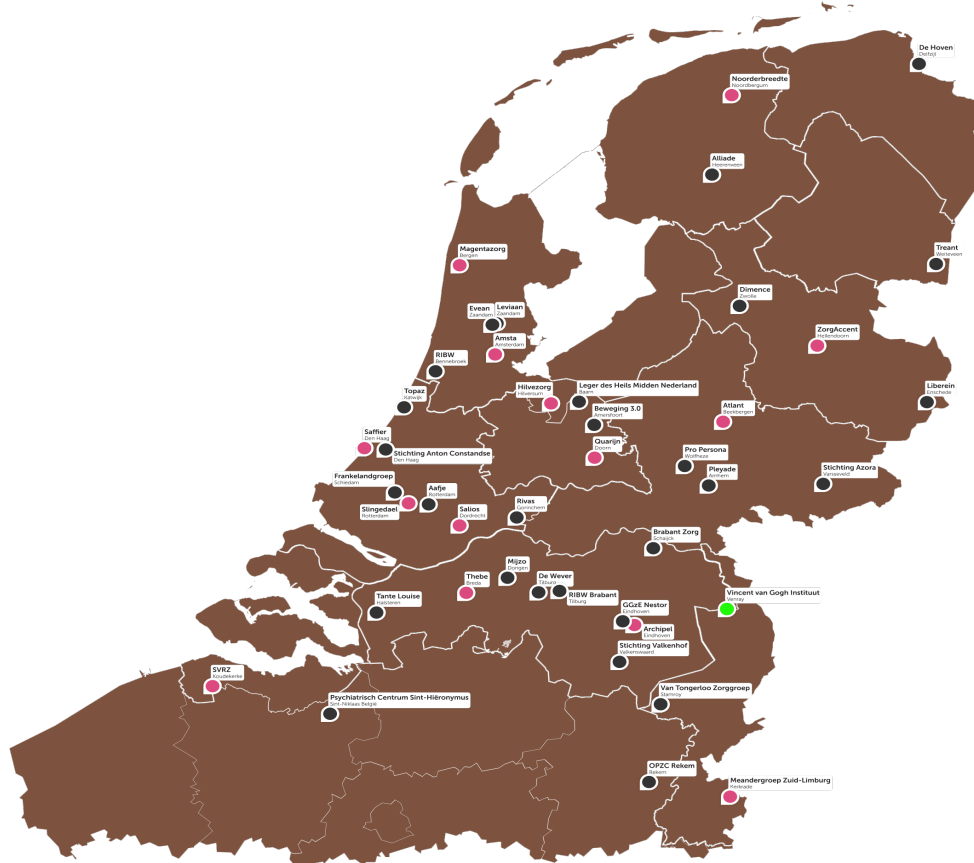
De Hoven
Delfzijl

Noorderbreedte
Noordbergum

Alliade
Heerenveen

Treant
Wezuperbrug

Magentazorg
Bergen

Dimence
Zwolle

Evean
Zaandam

Leviaan
Zaandam

ZorgAccent
Hellendoorn

Amsta
Amsterdam

RIBW
Bennebroek

Liberein
Enschede

Hilvezorg
Hilversum

Leger des Heils Midden Nederland
Baarn

Topaz
Katwijk

Beweging 3.0
Amersfoort

Atlant
Beekbergen

Saffier
Den Haag

Stichting Anton Constandse
Den Haag

Quarijn
Doorn

Pro Persona
Wolfheze

Pleyade
Arnhem

Frankelandgroep
Schiedam

Stichting Azora
Terborg

Aafje
Rotterdam

Slingedael
Rotterdam

Salios
Dordrecht

Rivas
Gorinchem

Brabant Zorg
Schaijck

Mijzo
Dongen

Thebe
Breda

De Wever
Tilburg

Vincent van Gogh Instituut
Venray

Tante Louise
Halsteren

RIBW Brabant
Tilburg

GGzE Nestor
Eindhoven

Archipel
Eindhoven

Stichting Valkenhof
Valkenswaard

SVRZ
Koudekerke

Van Tongerloo Zorggroep
Stamroy

Psychiatrisch Centrum Sint-Hiëronymus
Sint-Niklaas België

OPZC Rekem
Rekem

Meandergroep Zuid-Limburg
Kerkrade